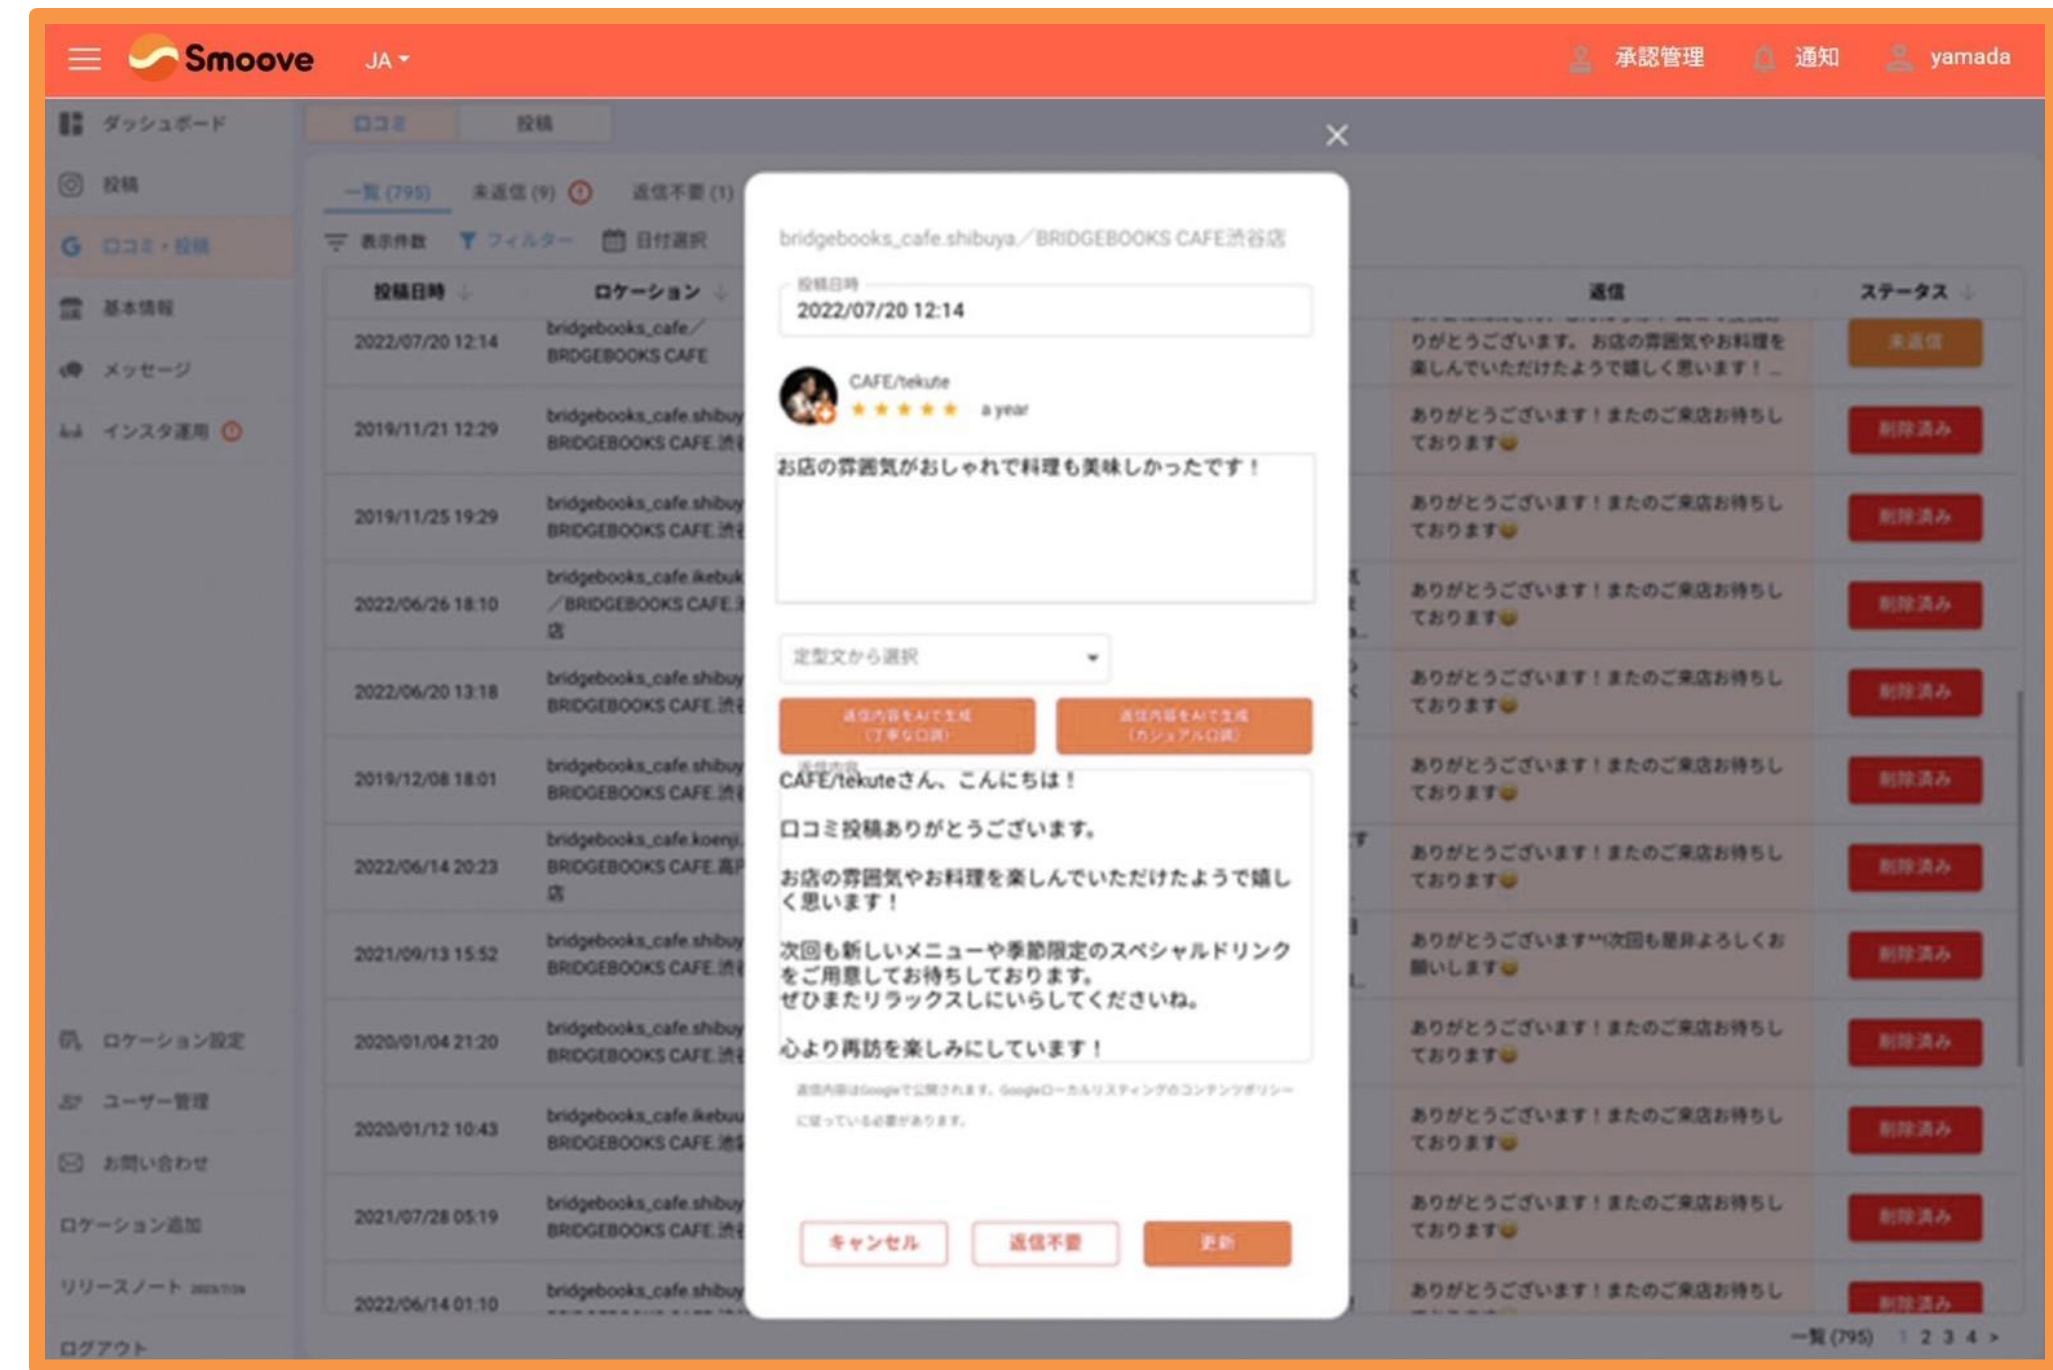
Smoove JA

承認管理 通知 yamada

ダッシュボード
投稿
口コミ・投稿
基本情報
メッセージ
インスタ運用

ロケーション設定
ユーザー管理
お問い合わせ
ロケーション追加
リリースノート
ログアウト

口コミ 投稿

一覧 (795) 未返信 (9) 返信不要 (1)

表示件数 フィルター 日付選択

| 投稿日時 | ロケーション | 返信 | ステータス |
|---|---|---|---|
| 2022/07/20 12:14 | bridgebooks_cafe／BRDGEBOOKS CAFE | りがとうございます。お店の雰囲気やお料理を楽しんでいただけたようで嬉しく思います！… | 未返信 |
| 2019/11/21 12:29 | bridgebooks_cafe.shibuy BRDGEBOOKS CAFE渋 | ありがとうございます！またのご来店お待ちしております | 削除済み |
| 2019/11/25 19:29 | bridgebooks_cafe.shibuy BRDGEBOOKS CAFE渋 | ありがとうございます！またのご来店お待ちしております | 削除済み |
| 2022/06/26 18:10 | bridgebooks_cafe.ikebuk／BRDGEBOOKS CAFE池袋店 | ありがとうございます！またのご来店お待ちしております | 削除済み |
| 2022/06/20 13:18 | bridgebooks_cafe.shibuy BRDGEBOOKS CAFE渋 | ありがとうございます！またのご来店お待ちしております | 削除済み |
| 2019/12/08 18:01 | bridgebooks_cafe.shibuy BRDGEBOOKS CAFE渋 | ありがとうございます！またのご来店お待ちしております | 削除済み |
| 2022/06/14 20:23 | bridgebooks_cafe.koenji BRDGEBOOKS CAFE高円寺店 | ありがとうございます！またのご来店お待ちしております | 削除済み |
| 2021/09/13 15:52 | bridgebooks_cafe.shibuy BRDGEBOOKS CAFE渋 | ありがとうございます""次回も是非よろしくお願いします | 削除済み |
| 2020/01/04 21:20 | bridgebooks_cafe.shibuy BRDGEBOOKS CAFE渋 | ありがとうございます！またのご来店お待ちしております | 削除済み |
| 2020/01/12 10:43 | bridgebooks_cafe.ikebuu BRDGEBOOKS CAFE池 | ありがとうございます！またのご来店お待ちしております | 削除済み |
| 2021/07/28 05:19 | bridgebooks_cafe.shibuy BRDGEBOOKS CAFE渋 | ありがとうございます！またのご来店お待ちしております | 削除済み |
| 2022/06/14 01:10 | bridgebooks_cafe.shibuy | ありがとうございます！またのご来店お待ちし | 削除済み |

一覧 (795) 1 2 3 4 >

bridgebooks_cafe.shibuya／BRIDGEBOOKS CAFE渋谷店

投稿日時
2022/07/20 12:14

CAFE/tekute
★★★★★ a year

お店の雰囲気がおしゃれで料理も美味しかったです！

定型文から選択

返信内容をAIで生成（丁寧な口調） 返信内容をAIで生成（カジュアル口調）

返信内容
CAFE/tekuteさん、こんにちは！

口コミ投稿ありがとうございます。

お店の雰囲気やお料理を楽しんでいただけたようで嬉しく思います！

次回も新しいメニューや季節限定のスペシャルドリンクをご用意してお待ちしております。
ぜひまたリラックスしにいらしてくださいね。

心より再訪を楽しみにしています！

返信内容はGoogleで公開されます。Googleローカルリスティングのコンテンツポリシーに従っている必要があります。

キャンセル 返信不要 更新